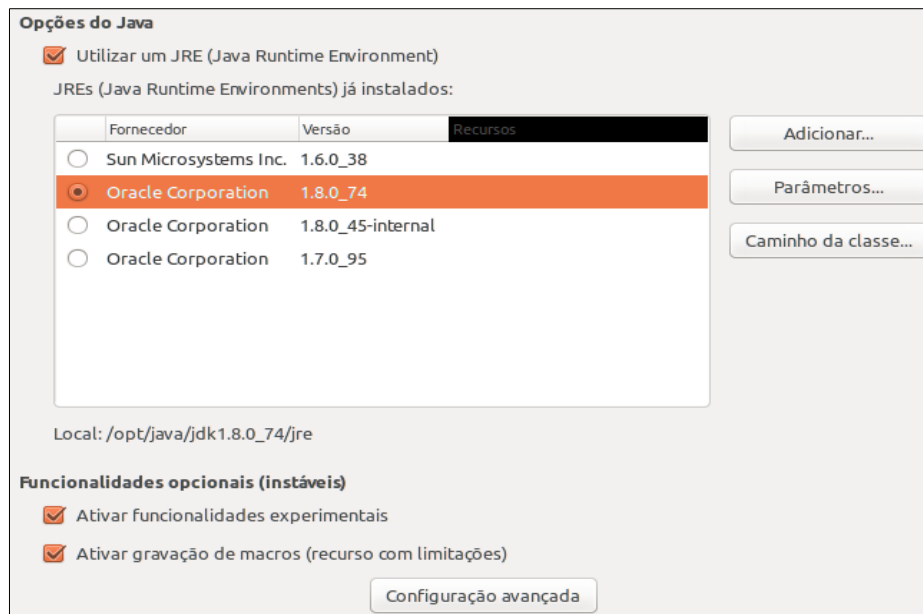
Opções do Java

Utilizar um JRE (Java Runtime Environment)

JREs (Java Runtime Environments) já instalados:

| | Fornecedor | Versão | Recursos |
|---|---|---|---|
| ○ | Sun Microsystems Inc. | 1.6.0_38 | |
| ◉ | Oracle Corporation | 1.8.0_74 | |
| ○ | Oracle Corporation | 1.8.0_45-internal | |
| ○ | Oracle Corporation | 1.7.0_95 | |

Adicionar...

Parâmetros...

Caminho da classe...

Local: /opt/java/jdk1.8.0_74/jre

Funcionalidades opcionais (instáveis)

Ativar funcionalidades experimentais

Ativar gravação de macros (recurso com limitações)

Configuração avançada